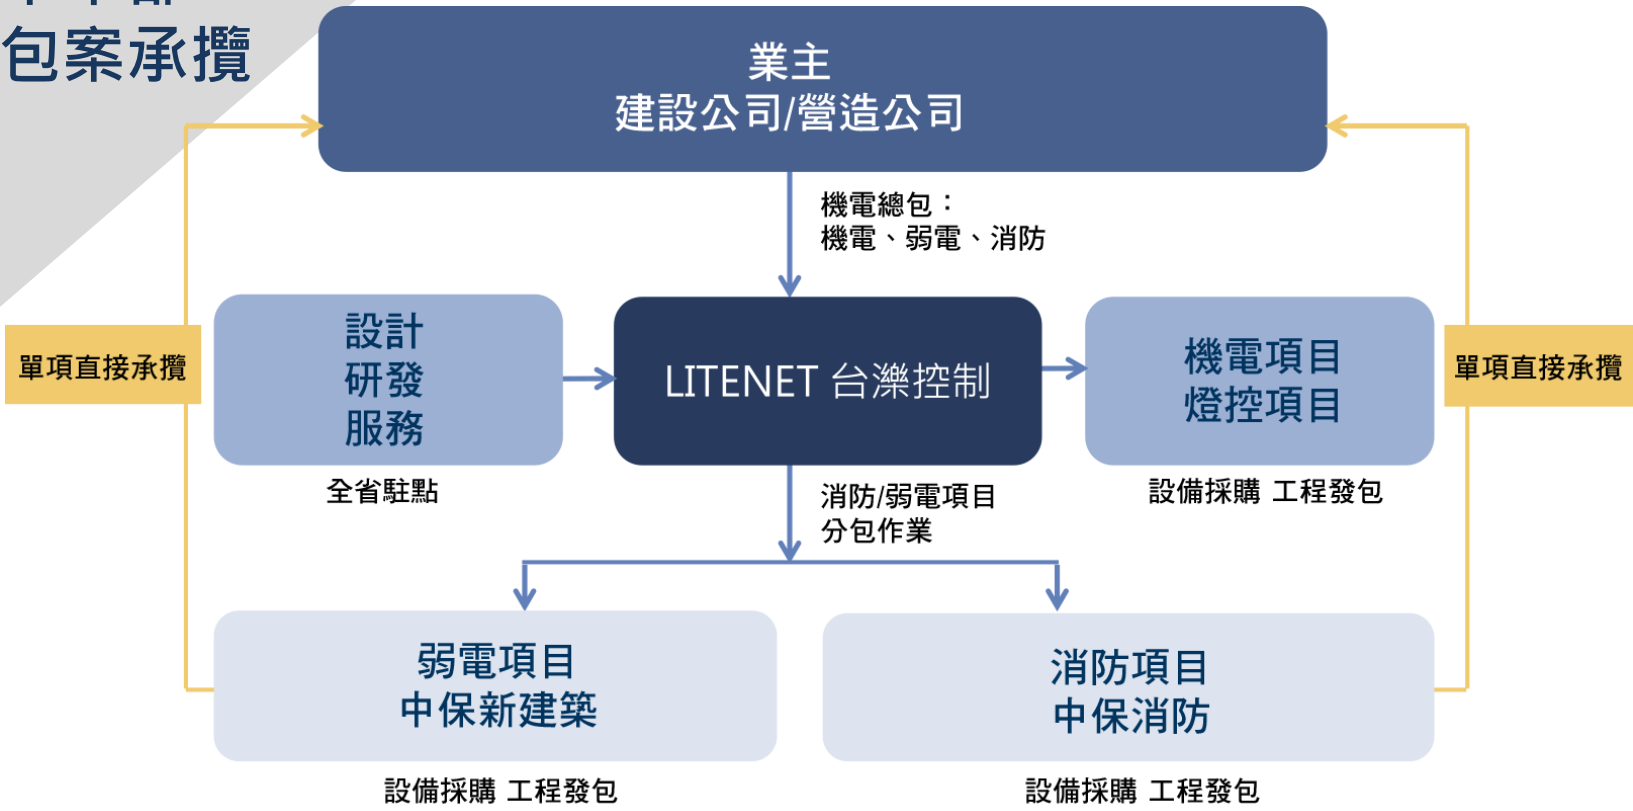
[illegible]
包案承攬

業主
建設公司/營造公司

機電總包：
機電、弱電、消防

單項直接承攬

設計
研發
服務

全省駐點

LITENET 台灤控制

機電項目
燈控項目

設備採購 工程發包

單項直接承攬

消防/弱電項目
分包作業

弱電項目
中保新建築

設備採購 工程發包

消防項目
中保消防

設備採購 工程發包